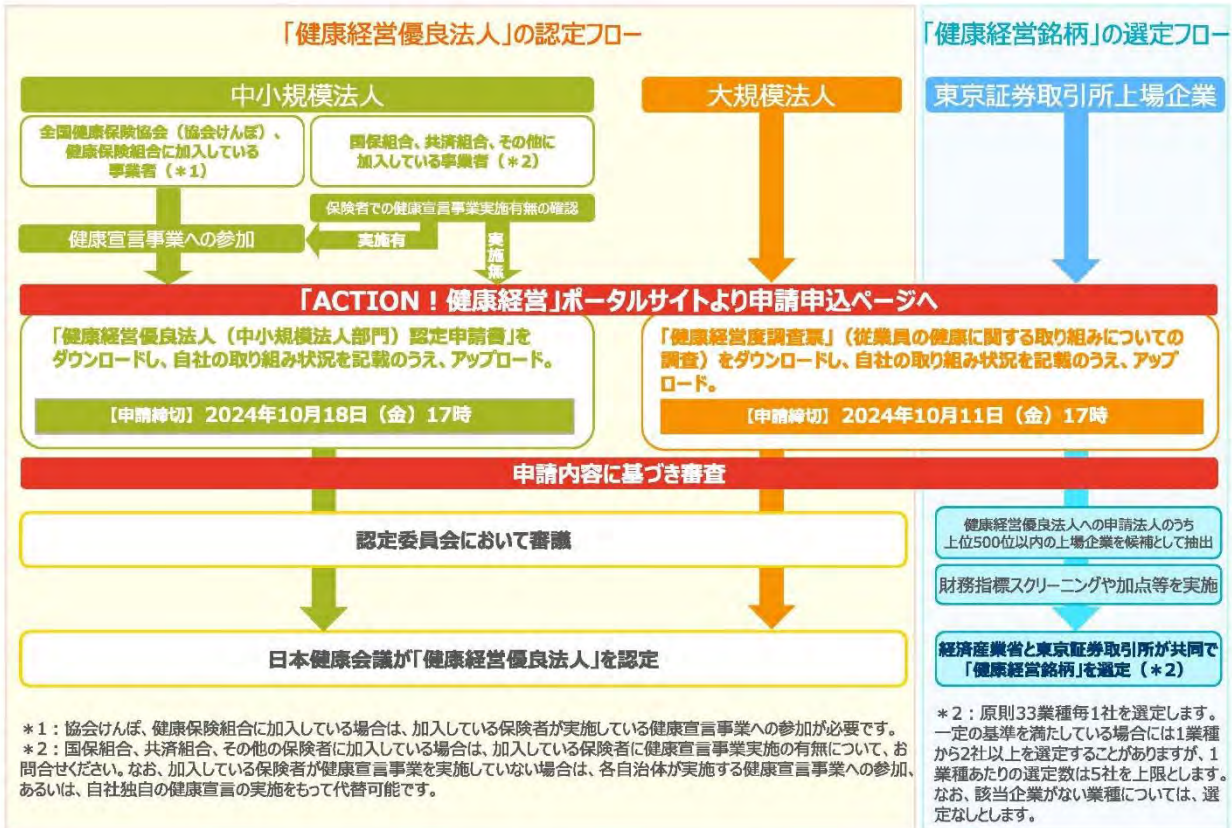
「健康経営優良法人」の認定フロー

「健康経営銘柄」の選定フロー

中小規模法人

大規模法人

東京証券取引所上場企業

全国健康保険協会（協会けんぽ）、健康保険組合に加入している事業者（＊1）

国保組合、共済組合、その他に加入している事業者（＊2）

保険者での健康宣言事業実施有無の確認

健康宣言事業への参加

実施有

実施無

「ACTION！健康経営」ポータルサイトより申請申込ページへ

「健康経営優良法人（中小規模法人部門）認定申請書」をダウンロードし、自社の取り組み状況を記載のうえ、アップロード。

【申請締切】2024年10月18日（金）17時

「健康経営度調査票」（従業員の健康に関する取り組みについての調査）をダウンロードし、自社の取り組み状況を記載のうえ、アップロード。

【申請締切】2024年10月11日（金）17時

申請内容に基づき審査

認定委員会において審議

健康経営優良法人への申請法人のうち上位500位以内の上場企業を候補として抽出

財務指標スクリーニングや加点等を実施

日本健康会議が「健康経営優良法人」を認定

経済産業省と東京証券取引所が共同で「健康経営銘柄」を選定（＊2）

＊1：協会けんぽ、健康保険組合に加入している場合は、加入している保険者が実施している健康宣言事業への参加が必要です。
＊2：国保組合、共済組合、その他の保険者に加入している場合は、加入している保険者に健康宣言事業実施の有無について、お問合せください。なお、加入している保険者が健康宣言事業を実施していない場合は、各自治体が実施する健康宣言事業への参加、あるいは、自社独自の健康宣言の実施をもって代替可能です。

＊2：原則33業種毎1社を選定します。一定の基準を満たしている場合には1業種から2社以上を選定することがありますが、1業種あたりの選定数は5社を上限とします。なお、該当企業がない業種については、選定なしとします。